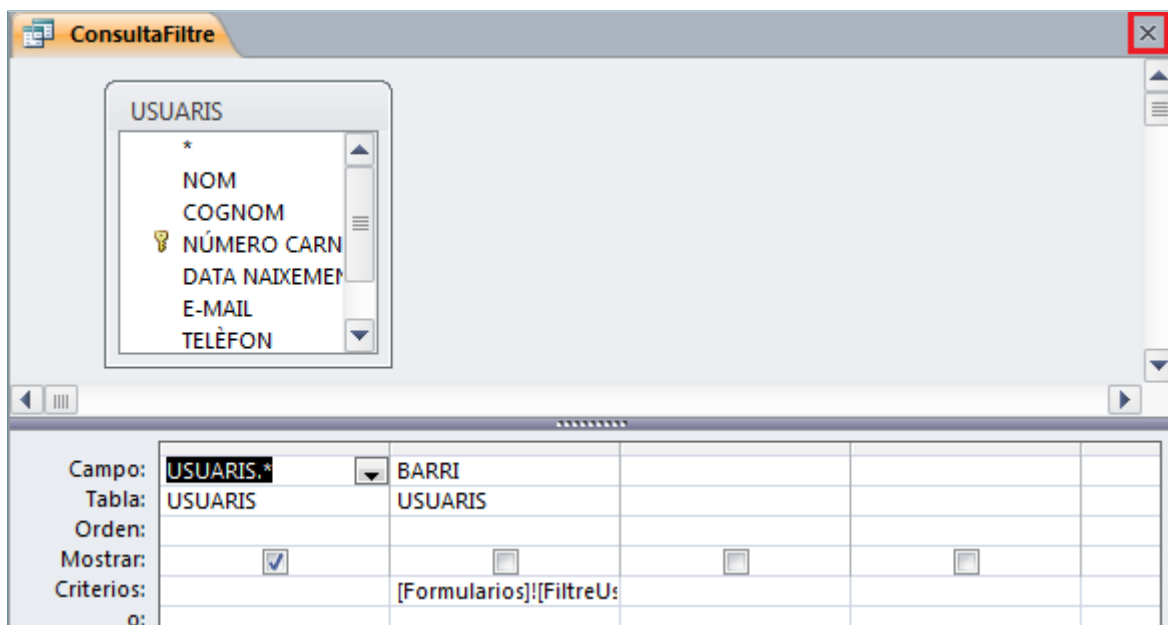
ConsultaFiltre

USUARIS
*
NOM
COGNOM
NÚMERO CARN
DATA NAIXEMEN
E-MAIL
TELÈFON

| | | | | |
|---|---|---|---|---|
| Campo: | USUARIS.* | BARRI | | |
| Tabla: | USUARIS | USUARIS | | |
| Orden: | | | | |
| Mostrar: | ☑ | ☐ | ☐ | ☐ |
| Criterios: | | [Formularios]![FiltreUs | | |
| o: | | | | |